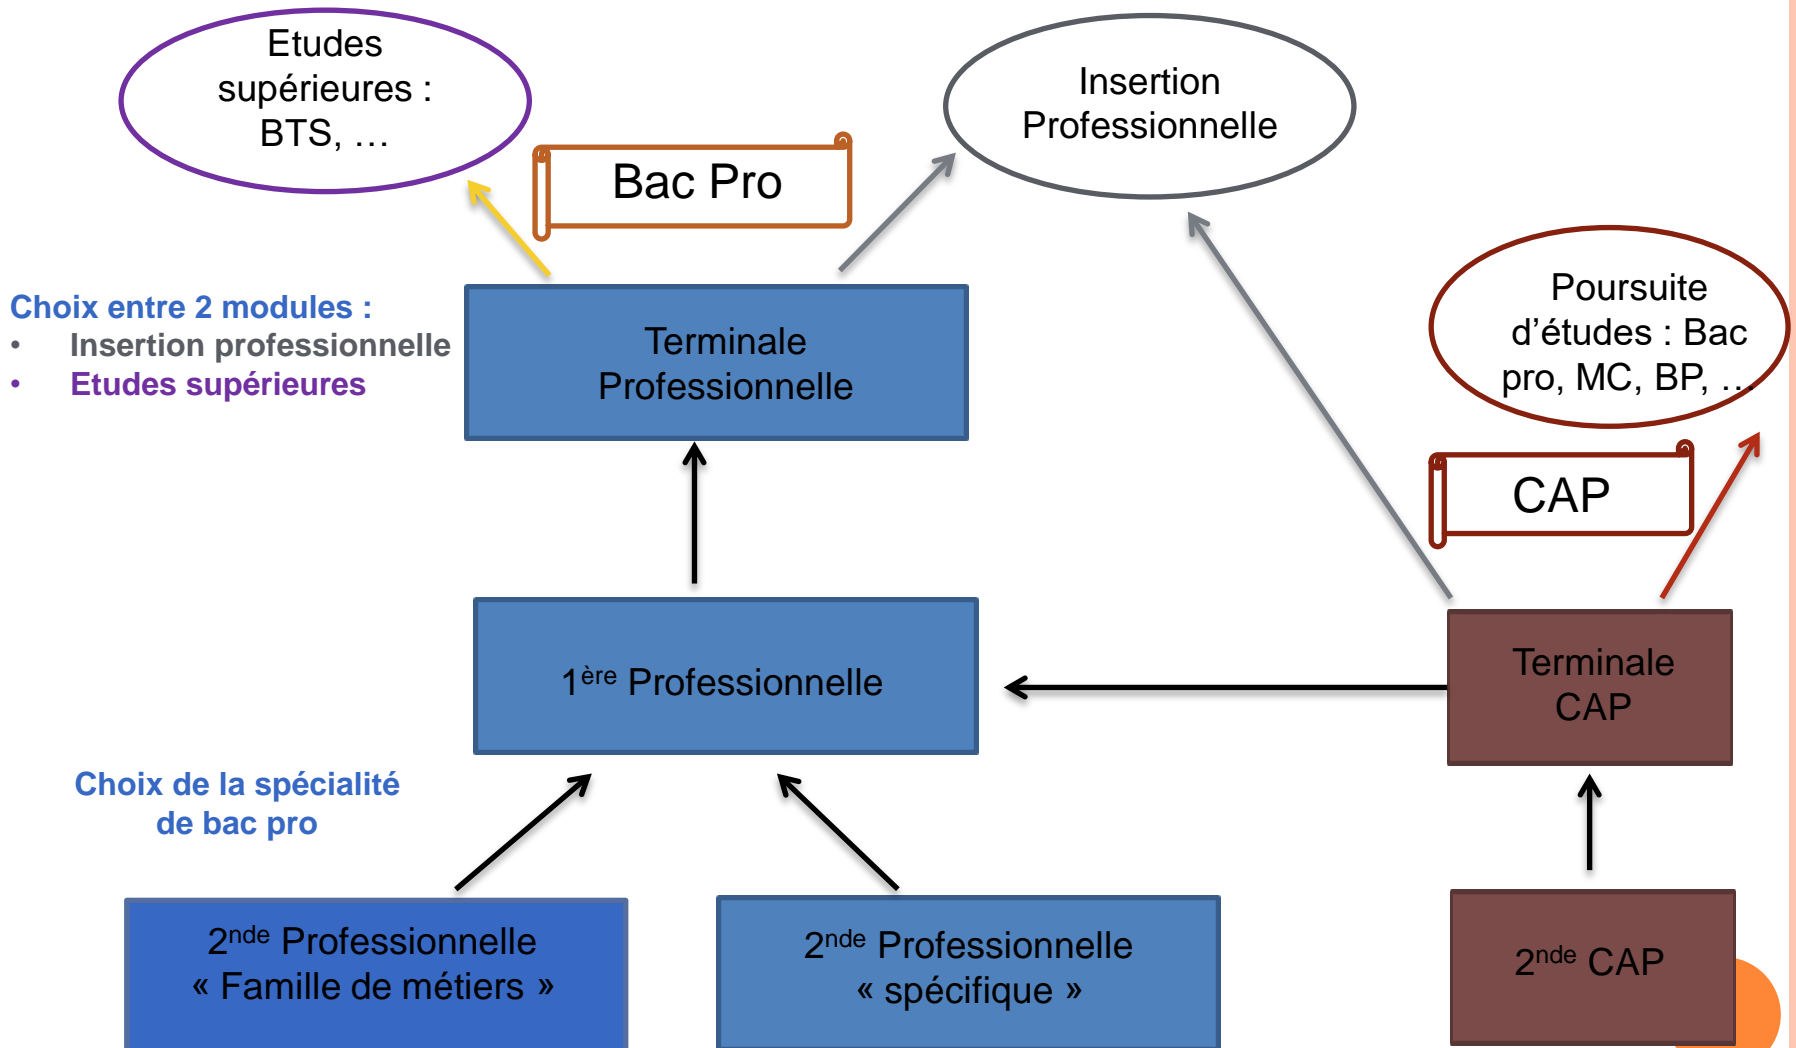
Etudes supérieures : BTS, …

Bac Pro

Insertion Professionnelle

Choix entre 2 modules :
• Insertion professionnelle
• Etudes supérieures

Terminale Professionnelle

Poursuite d'études : Bac pro, MC, BP, …

CAP

$1^{ère}$ Professionnelle

Terminale CAP

Choix de la spécialité de bac pro

$2^{nde}$ Professionnelle « Famille de métiers »

$2^{nde}$ Professionnelle « spécifique »

$2^{nde}$ CAP